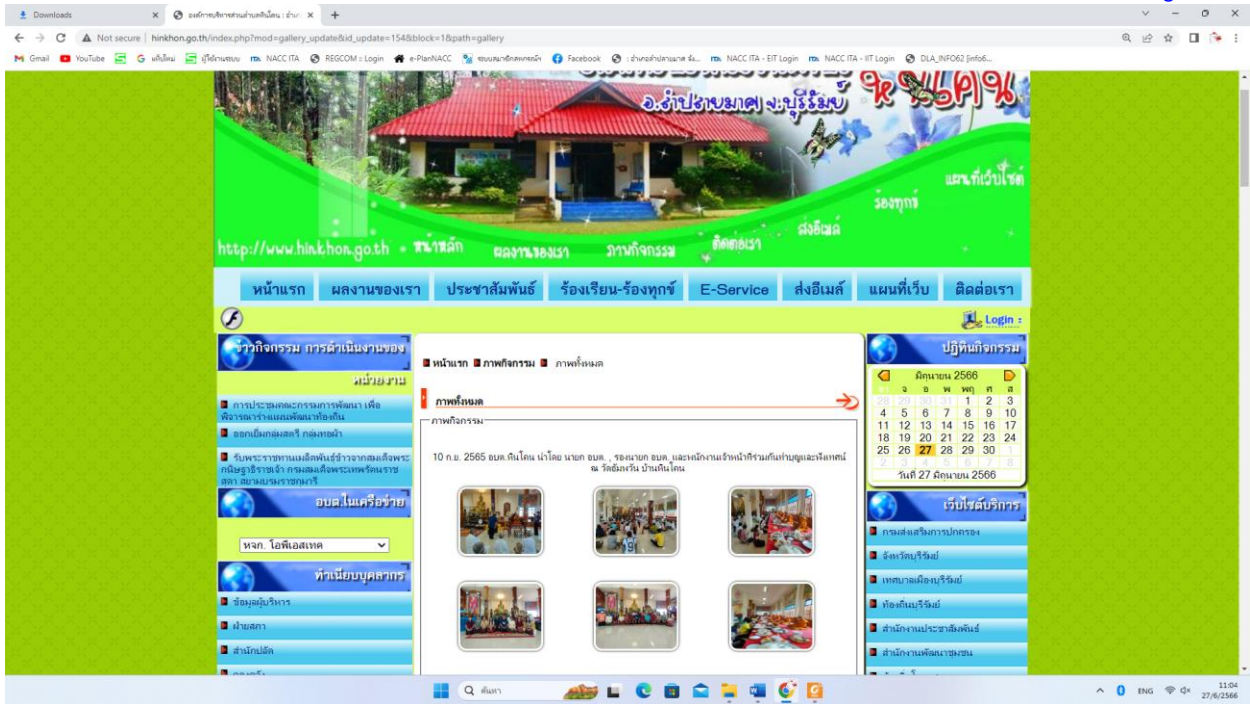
Downloads

องค์การบริหารส่วนตำบลหินโคน : ข่าว

Not secure | hinkhon.go.th/index.php?mod=gallery_update&id_update=154&block=1&path=gallery

Gmail YouTube แท็บใหม่ ผู้ใช้งานระบบ NACC ITA REGCOM : Login e-PlanNACC ระบบสมาชิกสภาฯ Facebook อำเภอลำปลายมาศ NACC ITA - EIT Login NACC ITA - IIT Login DLA_INFO62 [info6...

อ.ลำปลายมาศ จ.บุรีรัมย์ หินโคน

แผนที่เว็บไซต์

ร้องทุกข์

ส่งอีเมล์

http://www.hinkhon.go.th หน้าหลัก ผลงานของเรา ภาพกิจกรรม ติดต่อเรา

หน้าแรก | ผลงานของเรา | ประชาสัมพันธ์ | ร้องเรียน-ร้องทุกข์ | E-Service | ส่งอีเมล์ | แผนที่เว็บ | ติดต่อเรา

Login :

ข่าวกิจกรรม การดำเนินงานของหน่วยงาน

การประชุมคณะกรรมการพัฒนา เพื่อพิจารณาร่างแผนพัฒนาท้องถิ่น

ออกเยี่ยมกลุ่มสตรี กลุ่มทอผ้า

รับพระราชทานเมล็ดพันธุ์ข้าวจากสมเด็จพระกนิษฐาธิราชเจ้า กรมสมเด็จพระเทพรัตนราชสุดา สยามบรมราชกุมารี

อบต.ในเครือข่าย

หจก. โอพีเอสเทค

ทำเนียบบุคลากร

ข้อมูลผู้บริหาร

ฝ่ายสภา

สำนักปลัด

หน้าแรก ภาพกิจกรรม ภาพทั้งหมด

ภาพทั้งหมด

ภาพกิจกรรม

10 ก.ย. 2565 อบต.หินโคน นำโดย นายก อบต. , รองนายก อบต. และพนักงานเจ้าหน้าที่ร่วมกันทำบุญและพิธีเทศน์ ณ วัดยั่งยืน บ้านหินโคน

ปฏิทินกิจกรรม

มิถุนายน 2566

| อา | จ | อ | พ | พฤ | ศ | ส |
|---|---|---|---|---|---|---|
| 28 | 29 | 30 | 31 | 1 | 2 | 3 |
| 4 | 5 | 6 | 7 | 8 | 9 | 10 |
| 11 | 12 | 13 | 14 | 15 | 16 | 17 |
| 18 | 19 | 20 | 21 | 22 | 23 | 24 |
| 25 | 26 | 27 | 28 | 29 | 30 | 1 |

วันที่ 27 มิถุนายน 2566

เว็บไซต์บริการ

กรมส่งเสริมการปกครอง

จังหวัดบุรีรัมย์

เทศบาลเมืองบุรีรัมย์

ท้องถิ่นบุรีรัมย์

สำนักงานประชาสัมพันธ์

สำนักงานพัฒนาชุมชน

ค้นหา

ENG 11:04 27/6/2566